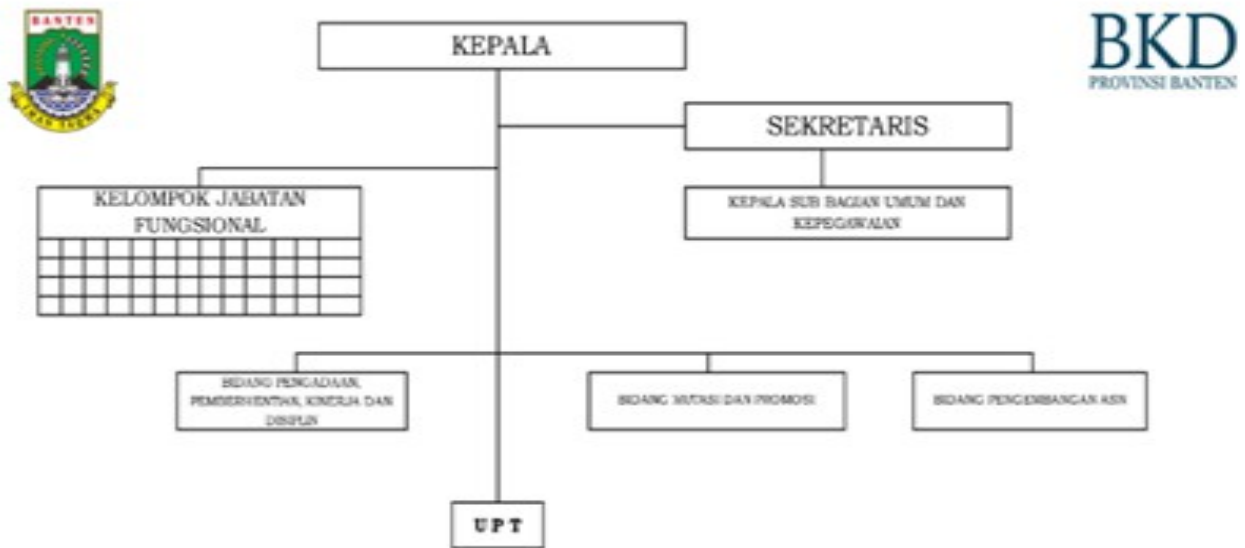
BANTEN

IMAN TAQWA

BKD
PROVINSI BANTEN

KEPALA

SEKRETARIS

KELOMPOK JABATAN FUNGSIONAL

KEPALA SUB BAGIAN UMUM DAN KEPEGAWAIAN

BIDANG PENGADAAN, PEMBERHENTIAN, KINERJA DAN DISIPLIN

BIDANG MUTASI DAN PROMOSI

BIDANG PENGEMBANGAN ASN

U P T